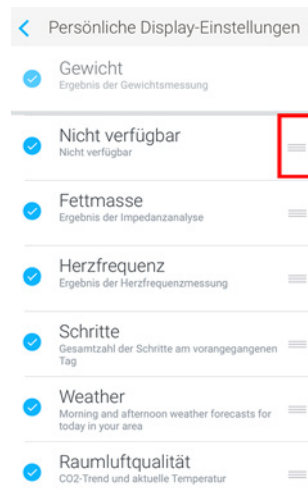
< Persönliche Display-Einstellungen

Gewicht
Ergebnis der Gewichtsmessung

Nicht verfügbar
Nicht verfügbar

Fettmasse
Ergebnis der Impedanzanalyse

Herzfrequenz
Ergebnis der Herzfrequenzmessung

Schritte
Gesamtzahl der Schritte am vorangegangenen Tag

Weather
Morning and afternoon weather forecasts for today in your area

Raumluftqualität
CO2-Trend und aktuelle Temperatur